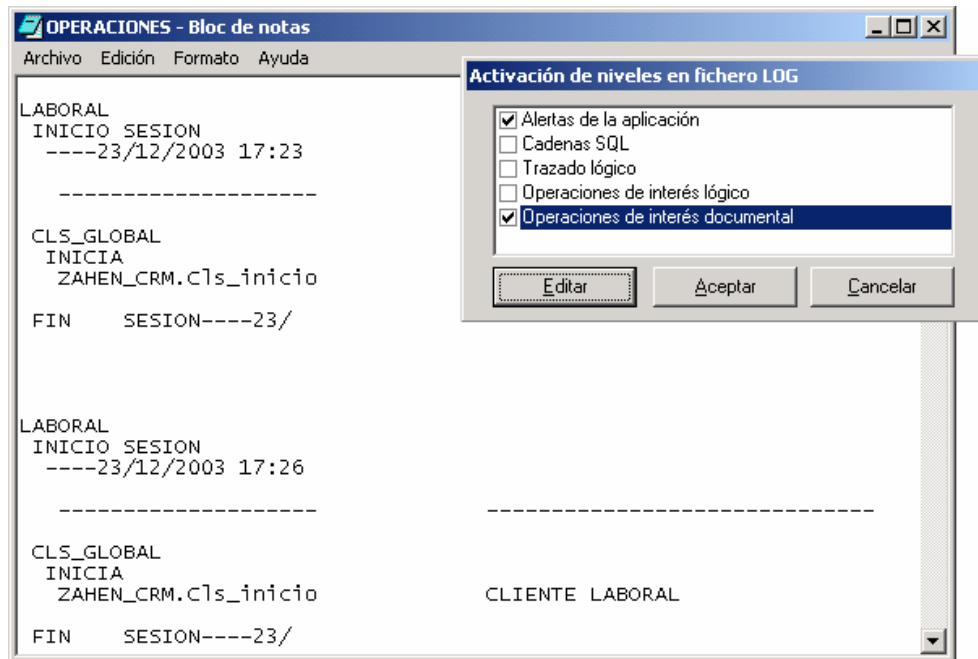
OPERACIONES - Bloc de notas

Archivo Edición Formato Ayuda

LABORAL
INICIO SESION
----23/12/2003 17:23

--------------------

CLS_GLOBAL
INICIA
ZAHEN_CRM.Cls_inicio

FIN SESION----23/

LABORAL
INICIO SESION
----23/12/2003 17:26

-------------------- ------------------------------

CLS_GLOBAL
INICIA
ZAHEN_CRM.Cls_inicio CLIENTE LABORAL

FIN SESION----23/

Activación de niveles en fichero LOG

☑ Alertas de la aplicación
☐ Cadenas SQL
☐ Trazado lógico
☐ Operaciones de interés lógico
☑ Operaciones de interés documental

Editar Aceptar Cancelar